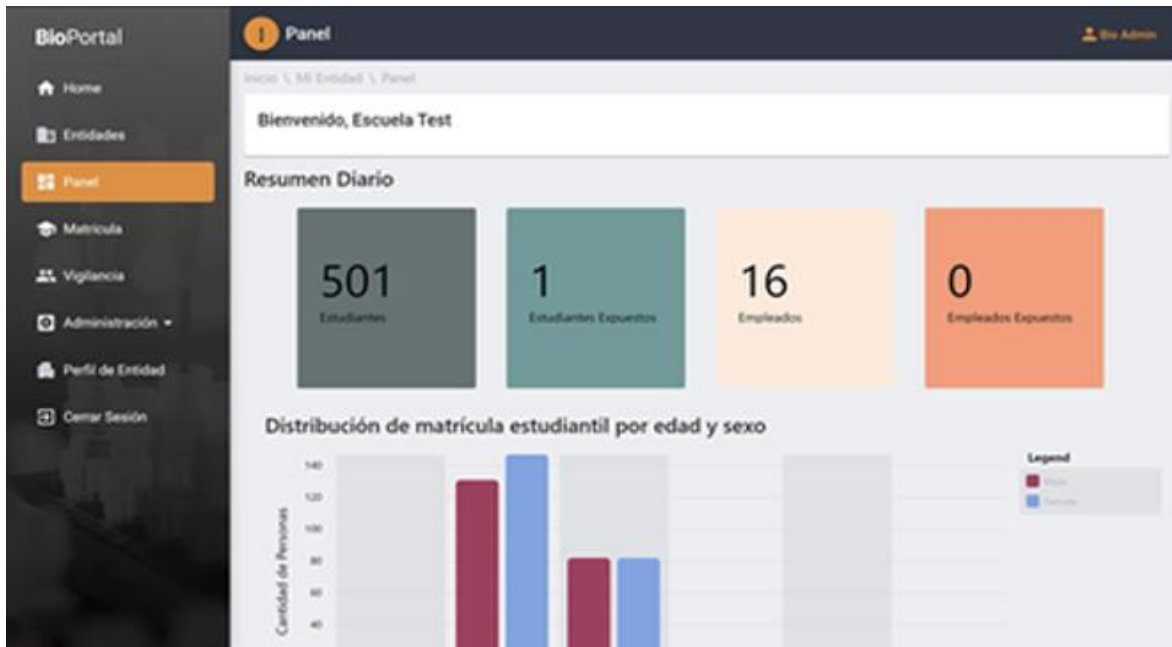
BioPortal

Home

Entidades

Panel

Matricula

Vigilancia

Administración

Perfil de Entidad

Cerrar Sesión

Panel

Bio Admin

Inicio \ Mi Entidad \ Panel

Bienvenido, Escuela Test

Resumen Diario

501
Estudiantes

1
Estudiantes Expuestos

16
Empleados

0
Empleados Expuestos

Distribución de matrícula estudiantil por edad y sexo

Cantidad de Personas

140
120
100
80
60
40

Legend
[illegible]
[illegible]